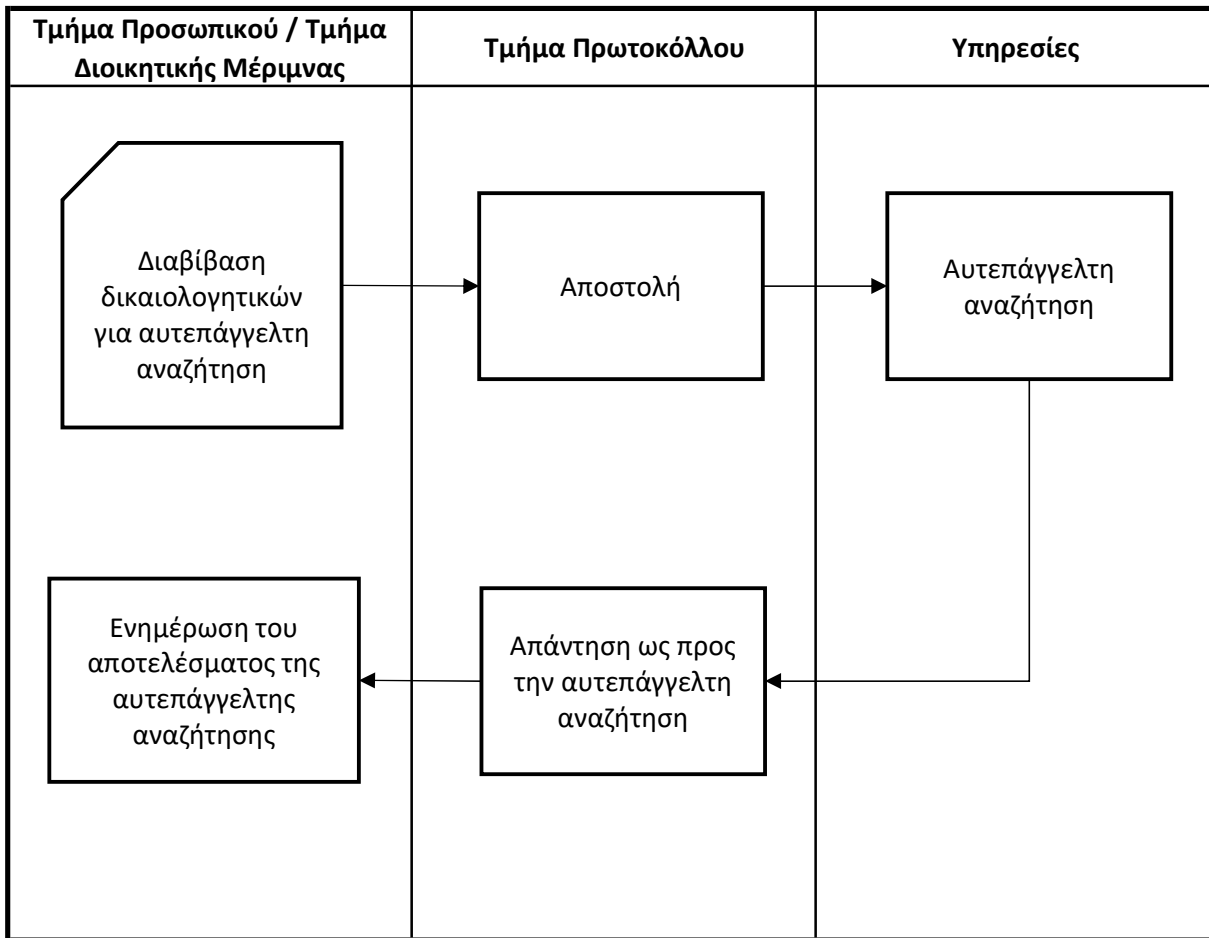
| Τμήμα Προσωπικού / Τμήμα Διοικητικής Μέριμνας | Τμήμα Πρωτοκόλλου | Υπηρεσίες |
|---|---|---|

Διαβίβαση δικαιολογητικών για αυτεπάγγελτη αναζήτηση

Αποστολή

Αυτεπάγγελτη αναζήτηση

Ενημέρωση του αποτελέσματος της αυτεπάγγελτης αναζήτησης

Απάντηση ως προς την αυτεπάγγελτη αναζήτηση